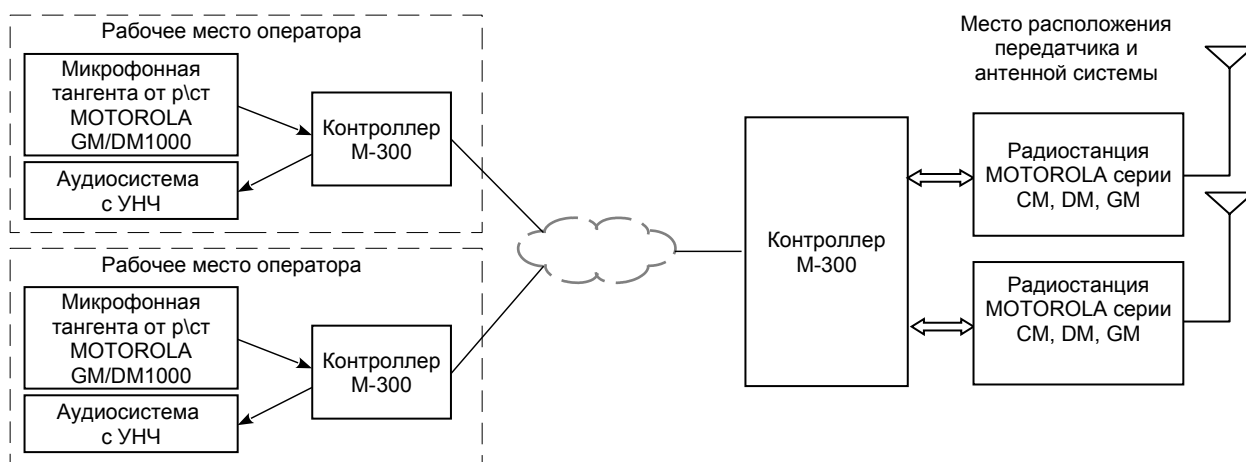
Рабочее место оператора

Микрофонная тангента от р\ст MOTOROLA GM/DM1000

Контроллер M-300

Аудиосистема с УНЧ

Рабочее место оператора

Микрофонная тангента от р\ст MOTOROLA GM/DM1000

Контроллер M-300

Аудиосистема с УНЧ

Контроллер M-300

Место расположения передатчика и антенной системы

Радиостанция MOTOROLA серии CM, DM, GM

Радиостанция MOTOROLA серии CM, DM, GM